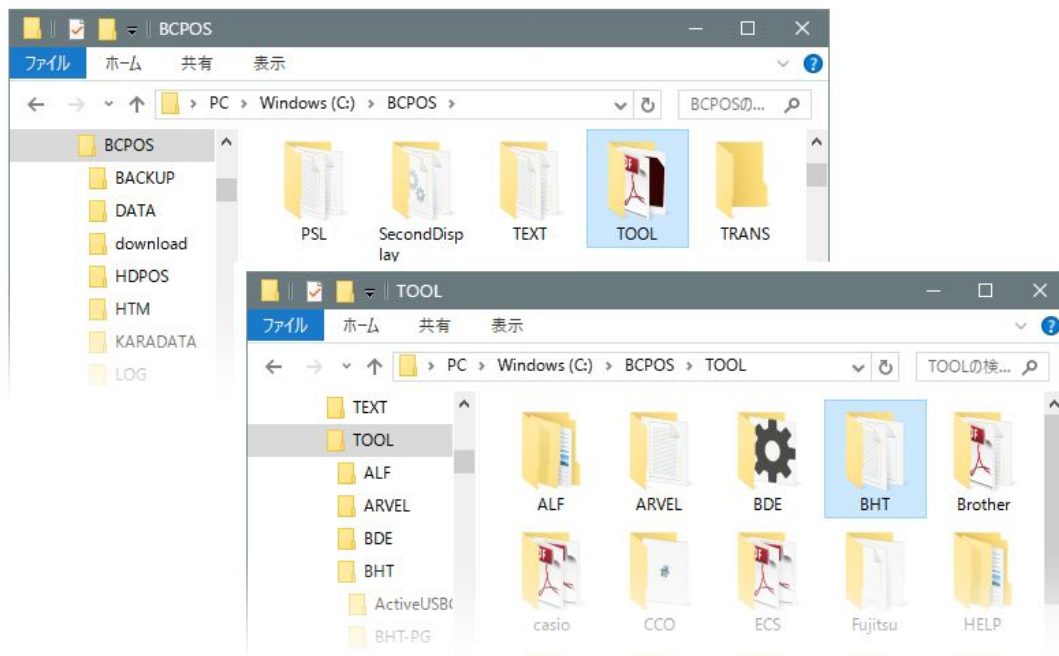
BCPOS

ファイル ホーム 共有 表示

PC > Windows (C:) > BCPOS >

BCPOSの...

BCPOS
BACKUP
DATA
download
HDPOS
HTM
KARADATA
LOG

PSL
SecondDisplay
TEXT
TOOL
TRANS

TOOL

ファイル ホーム 共有 表示

PC > Windows (C:) > BCPOS > TOOL

TOOLの検...

TEXT
TOOL
ALF
ARVEL
BDE
BHT
ActiveUSB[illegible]
BHT-PG

ALF
ARVEL
BDE
BHT
Brother
casio
CCO
ECS
Fujitsu
HELP